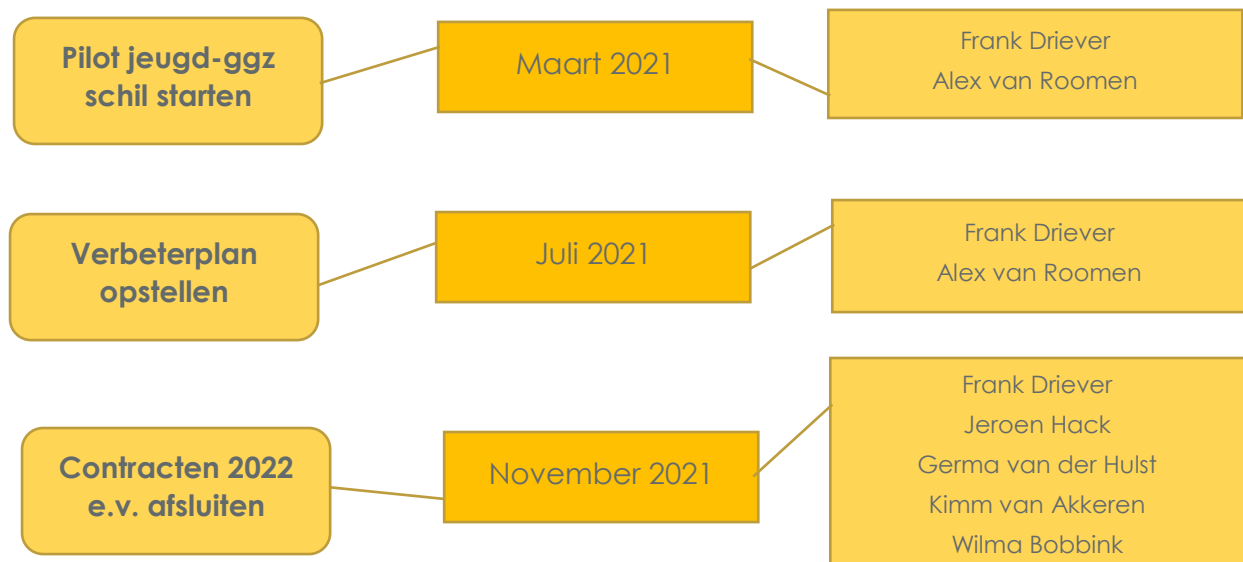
Pilot jeugd-ggz schil starten

Maart 2021

Frank Driever
Alex van Roomen

Verbeterplan opstellen

Juli 2021

Frank Driever
Alex van Roomen

Contracten 2022 e.v. afsluiten

November 2021

Frank Driever
Jeroen Hack
Germa van der Hulst
Kimm van Akkeren
Wilma Bobbink